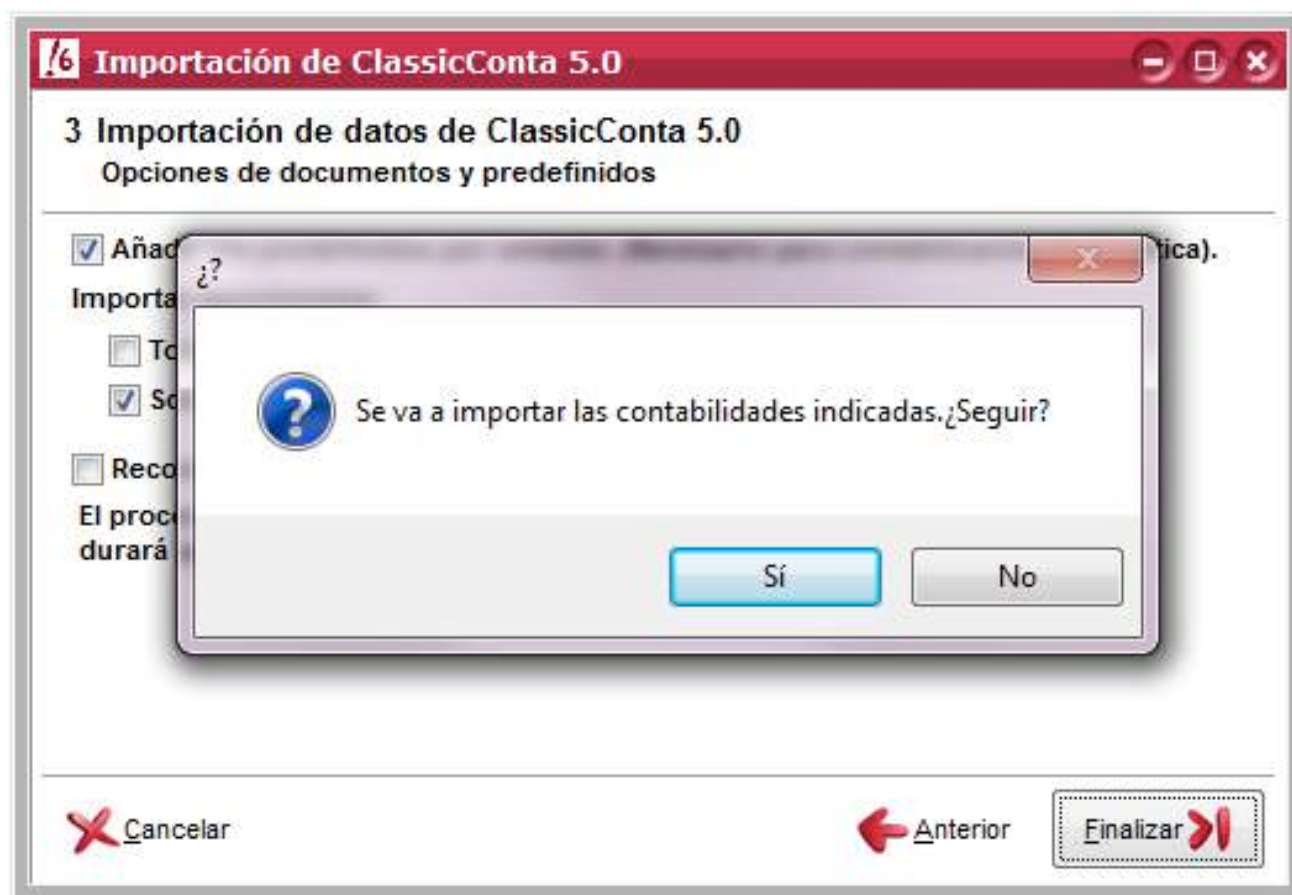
Importación de ClassicConta 5.0

3 Importación de datos de ClassicConta 5.0
Opciones de documentos y predefinidos

Añad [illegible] tica).

Importa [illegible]

To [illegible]

So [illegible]

Reco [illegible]

El proc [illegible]
durará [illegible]

¿?

Se va a importar las contabilidades indicadas.¿Seguir?

Sí

No

Cancelar

Anterior

Finalizar